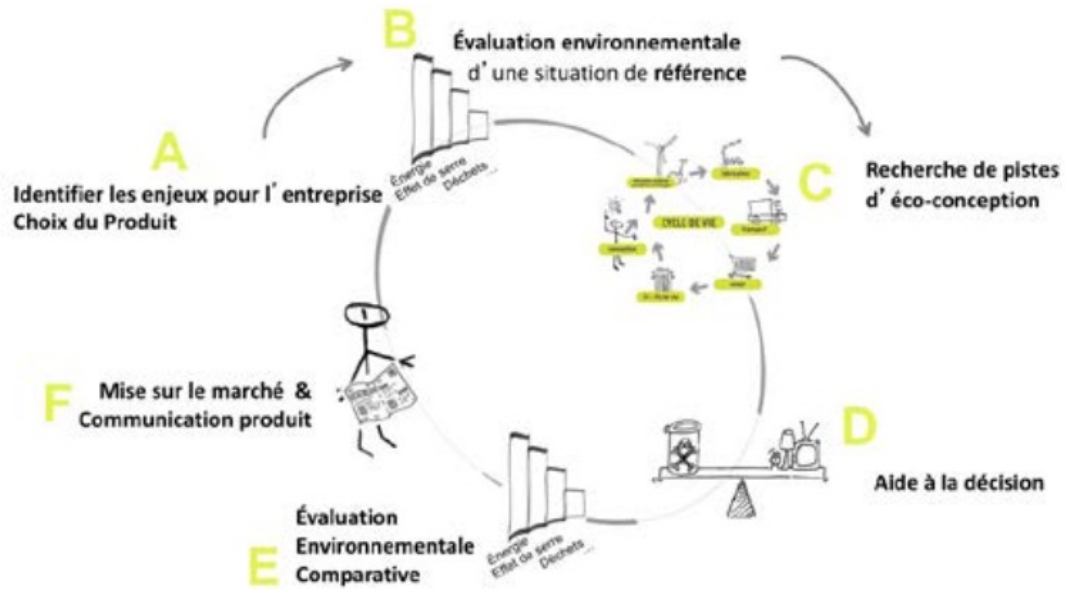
B
Évaluation environnementale d'une situation de référence

Énergie
Effet de serre
Déchets...

A
Identifier les enjeux pour l'entreprise
Choix du Produit

C
Recherche de pistes d'éco-conception

CYCLE DE VIE

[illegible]

F
Mise sur le marché &
Communication produit

D
Aide à la décision

E
Évaluation
Environnementale
Comparative

Énergie
Effet de serre
Déchets...